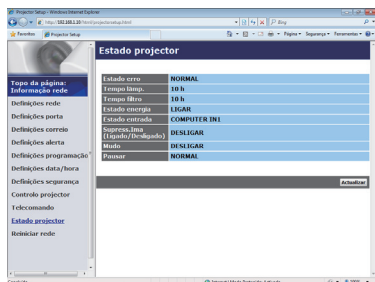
Projector Setup - Windows Internet Explorer

http://192.168.1.10/html/projectorstatus.html

Bing

Favoritos

Projector Setup

Página

Segurança

Ferramentas

Estado projector

Topo da página: Informação rede

Definições rede

Definições porta

Definições correio

Definições alerta

Definições programação

Definições data/hora

Definições segurança

Controlo projector

Telecomando

Estado projector

Reiniciar rede

| | |
|---|---|
| Estado erro | NORMAL |
| Tempo lâmp. | 10 h |
| Tempo filtro | 10 h |
| Estado energia | LIGAR |
| Estado entrada | COMPUTER IN1 |
| Supress.Ima (Ligado/Desligado) | DESLIGAR |
| Mudo | DESLIGAR |
| Pousar | NORMAL |

Actualizar

Concluído

Internet Modo Protegido: Activado

100%